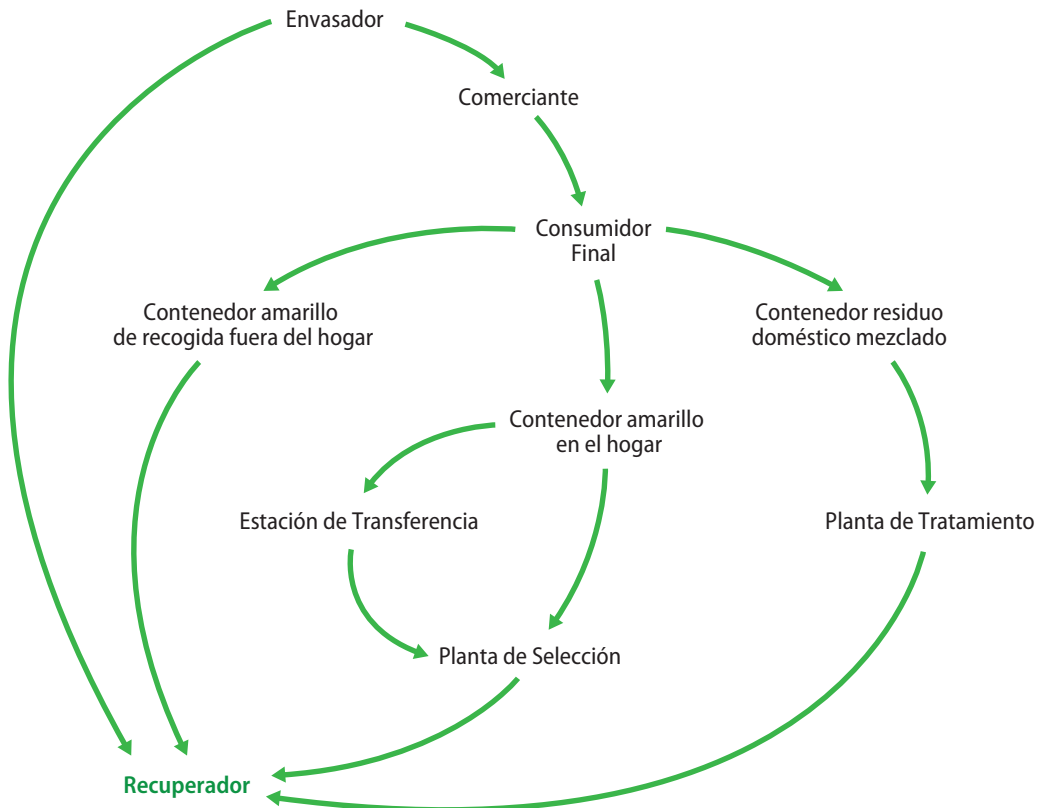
Envasador

Comerciante

Consumidor Final

Contenedor amarillo de recogida fuera del hogar

Contenedor residuo doméstico mezclado

Contenedor amarillo en el hogar

Estación de Transferencia

Planta de Tratamiento

Planta de Selección

Recuperador